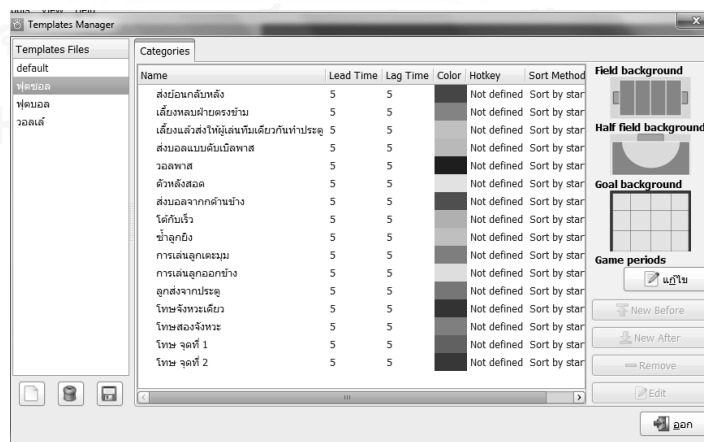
Templates Manager

Templates Files
default
ฟุตบอล
ฟุตบอล
วอลเล่ย์

Categories

| Name | Lead Time | Lag Time | Color | Hotkey | Sort Method |
|---|---|---|---|---|---|
| ส่งย้อนกลับหลัง | 5 | 5 | | Not defined | Sort by star |
| เลี้ยงหลบฝ่ายตรงข้าม | 5 | 5 | | Not defined | Sort by star |
| เลี้ยงแล้วส่งให้ผู้เล่นทีมเดียวกันทำประตู | 5 | 5 | | Not defined | Sort by star |
| ส่งบอลแบบดับเบิลพาส | 5 | 5 | | Not defined | Sort by star |
| วอลพาส | 5 | 5 | | Not defined | Sort by star |
| ตัวหลังสอด | 5 | 5 | | Not defined | Sort by star |
| ส่งบอลจากกด้านข้าง | 5 | 5 | | Not defined | Sort by star |
| โต้กันเร็ว | 5 | 5 | | Not defined | Sort by star |
| ซ้ำลูกยิง | 5 | 5 | | Not defined | Sort by star |
| การเล่นลูกเตะมุม | 5 | 5 | | Not defined | Sort by star |
| การเล่นลูกออกข้าง | 5 | 5 | | Not defined | Sort by star |
| ลูกส่งจากประตู | 5 | 5 | | Not defined | Sort by star |
| โทษจังหวะเดียว | 5 | 5 | | Not defined | Sort by star |
| โทษสองจังหวะ | 5 | 5 | | Not defined | Sort by star |
| โทษ จุดที่ 1 | 5 | 5 | | Not defined | Sort by star |
| โทษ จุดที่ 2 | 5 | 5 | | Not defined | Sort by star |

Field background
Half field background
Goal background
Game periods
แก้ไข
New Before
New After
Remove
Edit
ออก